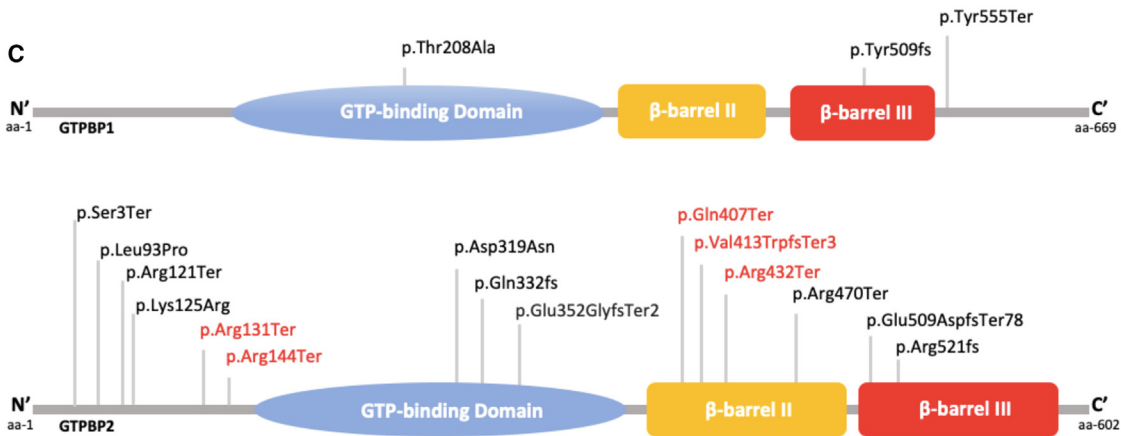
C

p.Tyr555Ter
p.Thr208Ala
p.Tyr509fs

N'
aa-1
GTPBP1
GTP-binding Domain
β-barrel II
β-barrel III
C'
aa-669

p.Ser3Ter
p.Leu93Pro
p.Arg121Ter
p.Lys125Arg
p.Arg131Ter
p.Arg144Ter
p.Asp319Asn
p.Gln332fs
p.Glu352GlyfsTer2
p.Gln407Ter
p.Val413TrpfsTer3
p.Arg432Ter
p.Arg470Ter
p.Glu509AspfsTer78
p.Arg521fs

N'
aa-1
GTPBP2
GTP-binding Domain
β-barrel II
β-barrel III
C'
aa-602